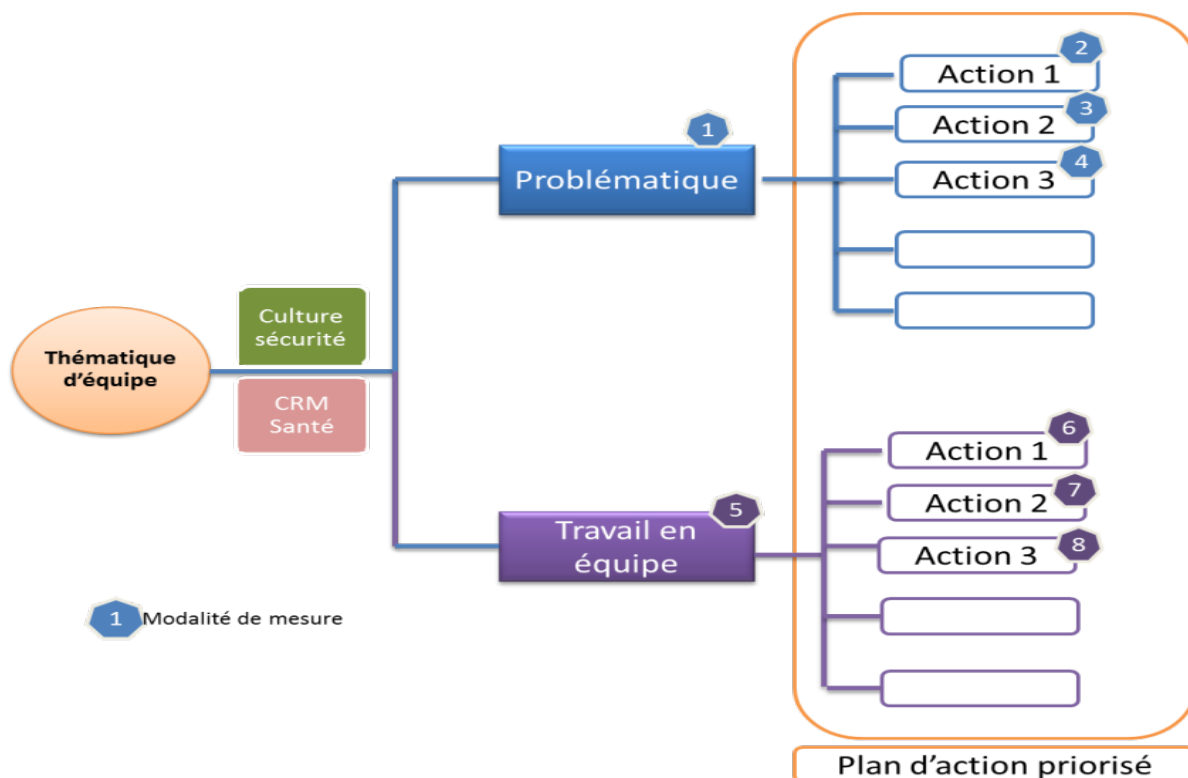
Thématique d'équipe

Culture sécurité

CRM Santé

1
Problématique

2
Action 1

3
Action 2

4
Action 3

5
Travail en équipe

6
Action 1

7
Action 2

8
Action 3

1 Modalité de mesure

Plan d'action priorisé